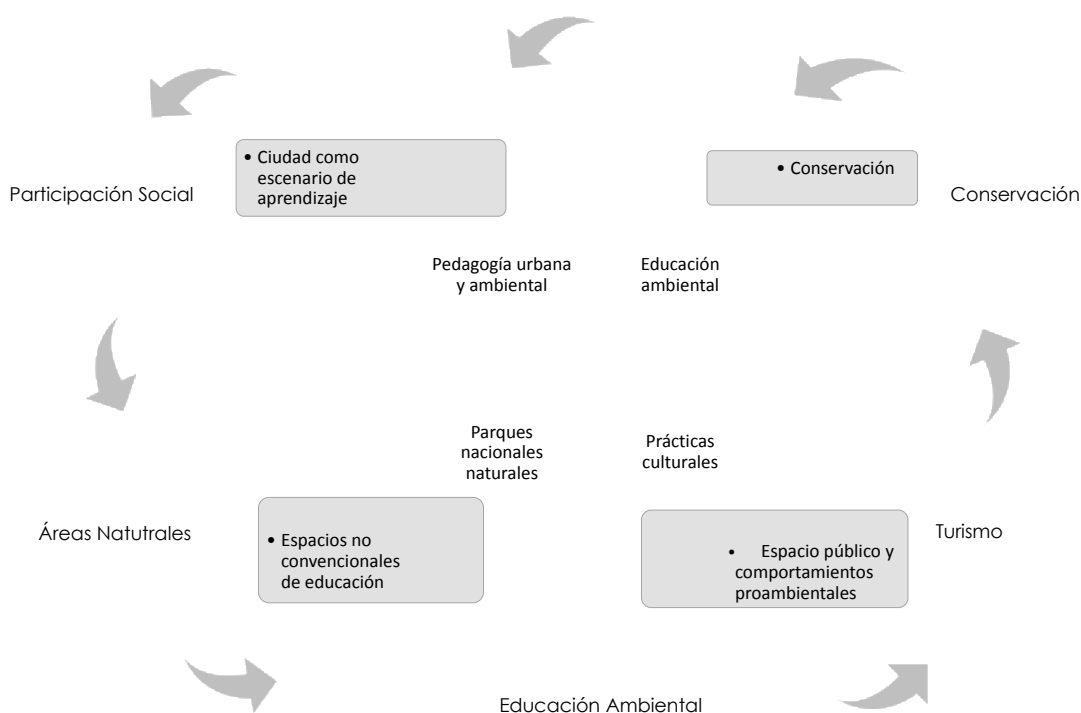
Participación Social

• Ciudad como escenario de aprendizaje

• Conservación

Conservación

Pedagogía urbana y ambiental

Educación ambiental

Parques nacionales naturales

Prácticas culturales

Áreas Natutrales

• Espacios no convencionales de educación

• Espacio público y comportamientos proambientales

Turismo

Educación Ambiental